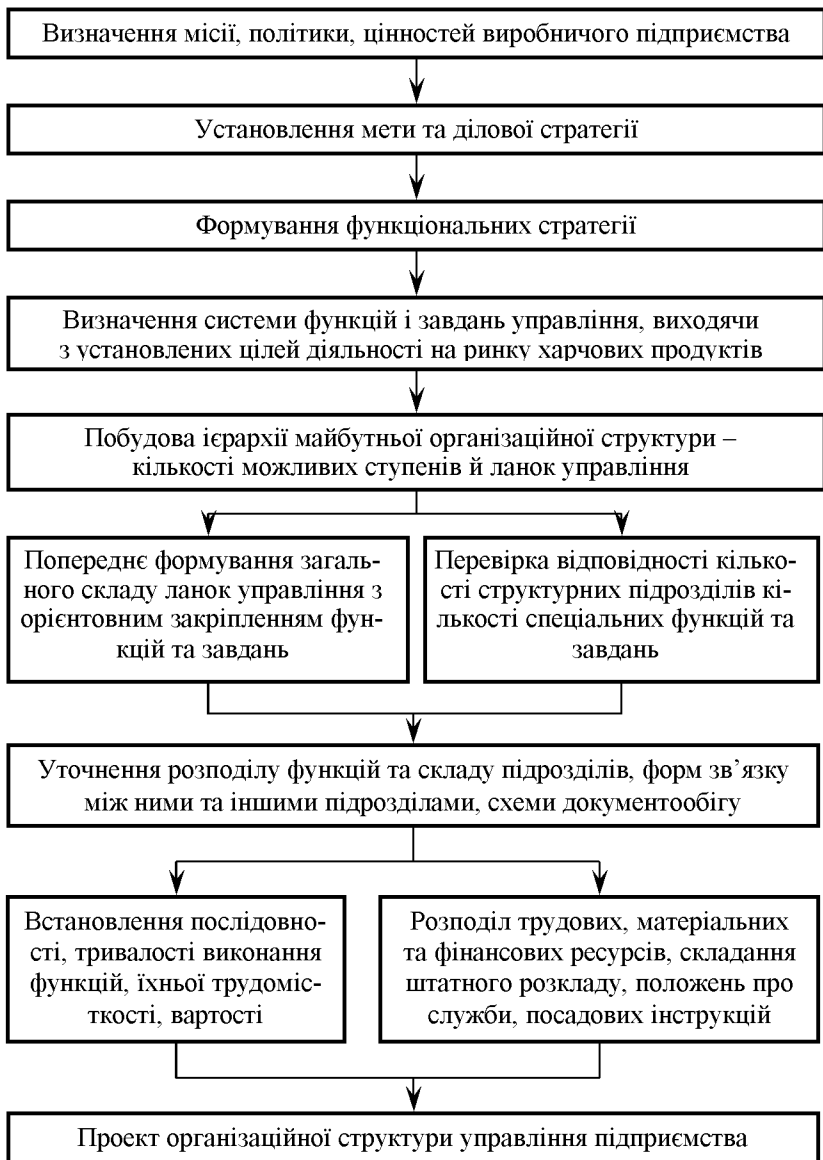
Визначення місії, політики, цінностей виробничого підприємства

Установлення мети та ділової стратегії

Формування функціональних стратегії

Визначення системи функцій і завдань управління, виходячи з установлених цілей діяльності на ринку харчових продуктів

Побудова ієрархії майбутньої організаційної структури – кількості можливих ступенів й ланок управління

Попереднє формування загального складу ланок управління з орієнтовним закріпленням функцій та завдань

Перевірка відповідності кількості структурних підрозділів кількості спеціальних функцій та завдань

Уточнення розподілу функцій та складу підрозділів, форм зв'язку між ними та іншими підрозділами, схеми документообігу

Встановлення послідовності, тривалості виконання функцій, їхньої трудомісткості, вартості

Розподіл трудових, матеріальних та фінансових ресурсів, складання штатного розкладу, положень про служби, посадових інструкцій

Проект організаційної структури управління підприємства